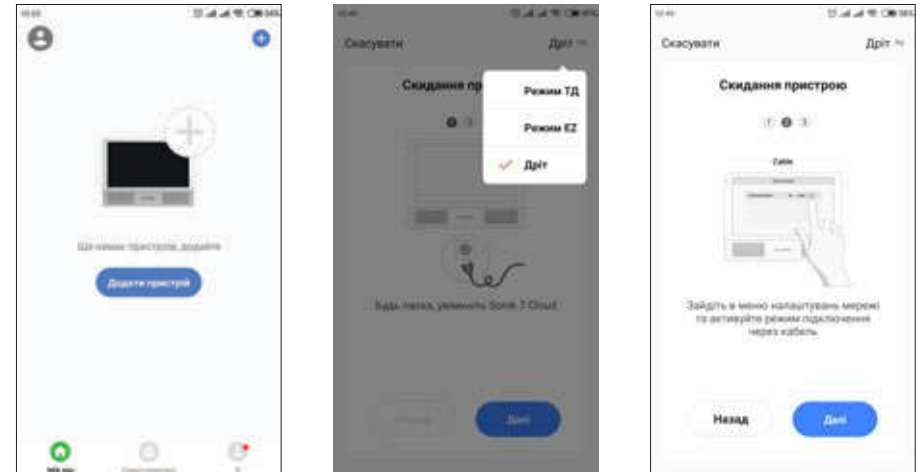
Ще немає пристроїв, додайте

Додати пристрій

Скасувати

Дріт

Скидання пр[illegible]

Режим ТД

Режим EZ

Дріт

Будь ласка, увімкніть Sonik 7 Cloud

Далі

Скасувати

Дріт

Скидання пристрою

Cable

Зайдіть в меню налаштувань мережі та активуйте режим підключення через кабель

Назад

Далі